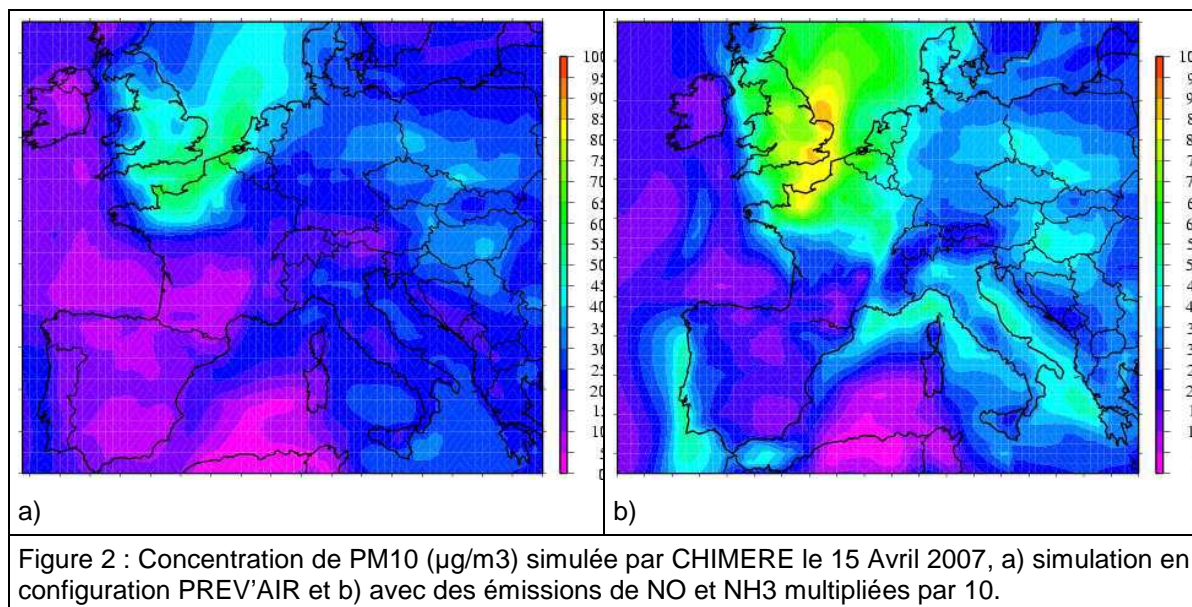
| | |
|---|---|
| 100 95 90 85 80 75 70 65 60 55 50 45 40 35 30 25 20 15 10 5 0 | 10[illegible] 9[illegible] 9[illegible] 8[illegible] 8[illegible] 7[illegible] 7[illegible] 6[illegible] 6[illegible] 5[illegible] 5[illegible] 4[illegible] 4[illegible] 3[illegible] 3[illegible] 2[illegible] 2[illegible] 1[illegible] 1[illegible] |
| a) | b) |

Figure 2 : Concentration de PM10 (µg/m3) simulée par CHIMERE le 15 Avril 2007, a) simulation en configuration PREV'AIR et b) avec des émissions de NO et NH3 multipliées par 10.